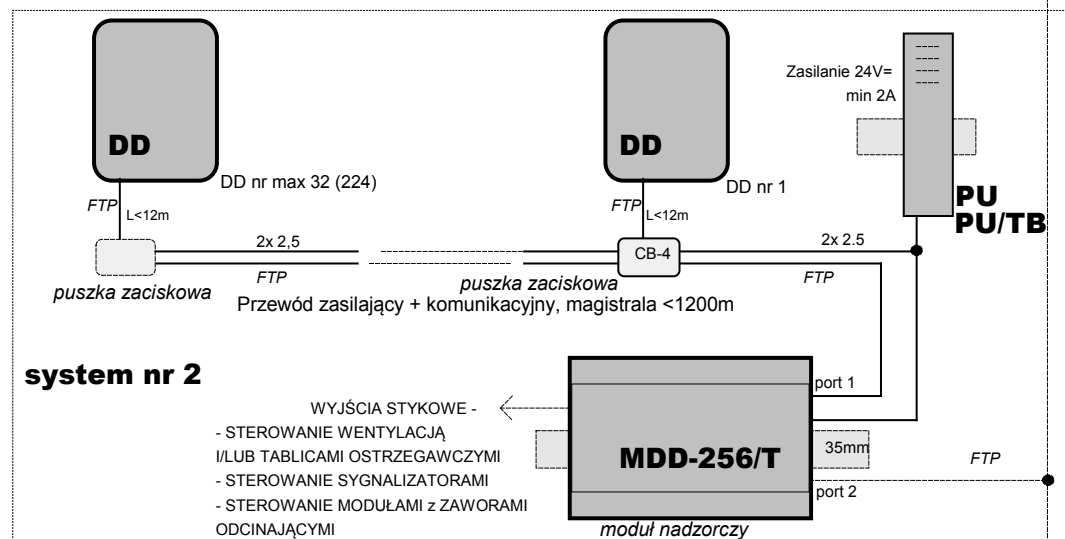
DD

DD nr max 32 (224)

FTP

L<12m

puszka zaciskowa

2x 2,5

FTP

DD

DD nr 1

FTP

L<12m

CB-4

puszka zaciskowa

2x 2.5

FTP

Zasilanie 24V=
min 2A

PU
PU/TB

Przewód zasilający + komunikacyjny, magistrala <1200m

system nr 2

WYJŚCIA STYKOWE -
- STEROWANIE WENTYLACJĄ
I/LUB TABLICAMI OSTRZEGAWCZYMI
- STEROWANIE SYGNALIZATORAMI
- STEROWANIE MODUŁAMI z ZAWORAMI
ODCINAJĄCYMI

port 1

MDD-256/T

35mm

FTP

port 2

moduł nadzorczy